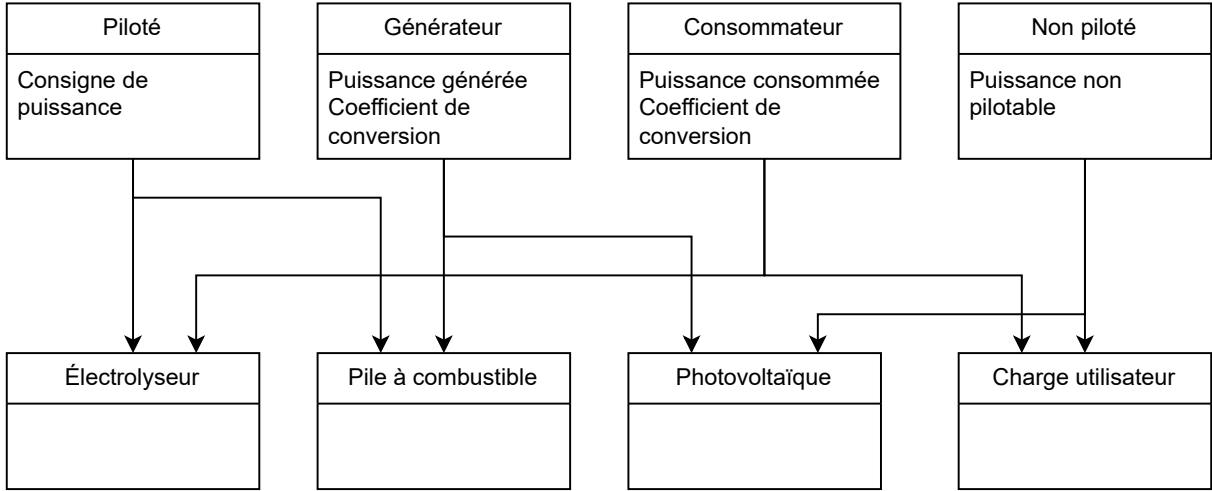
Piloté

Consigne de puissance

Générateur

Puissance générée
Coefficient de conversion

Consommateur

Puissance consommée
Coefficient de conversion

Non piloté

Puissance non pilotable

Électrolyseur

Pile à combustible

Photovoltaïque

Charge utilisateur